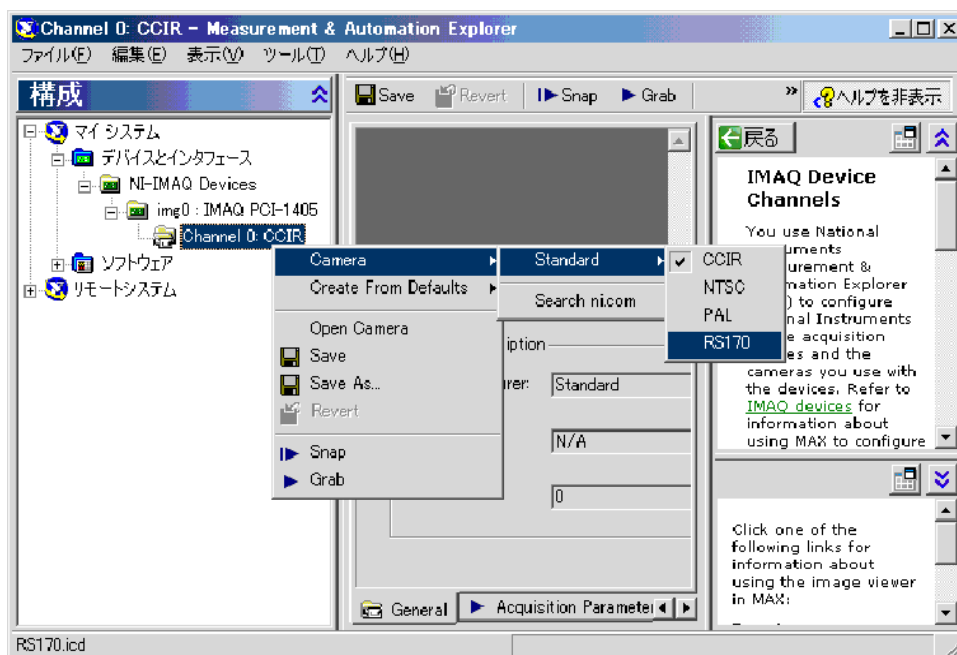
Channel 0: CCIR - Measurement & Automation Explorer

ファイル(F) 編集(E) 表示(V) ツール(T) ヘルプ(H)

構成

マイ システム
デバイスとインタフェース
NI-IMAQ Devices
img0 : IMAQ PCI-1405
Channel 0: CCIR
ソフトウェア
リモートシステム

Save Revert Snap Grab

ヘルプを非表示

Camera
Create From Defaults
Open Camera
Save
Save As...
Revert
Snap
Grab

Standard
Search ni.com

CCIR
NTSC
PAL
RS170

iption
rer: Standard
N/A
0

General
Acquisition Paramete

戻る

IMAQ Device Channels

You use National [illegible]uments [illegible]urement & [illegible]mation Explorer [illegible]) to configure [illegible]nal Instruments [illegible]e acquisition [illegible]es and the cameras you use with the devices. Refer to IMAQ devices for information about using MAX to configure

Click one of the following links for information about using the image viewer in MAX:

RS170.icd